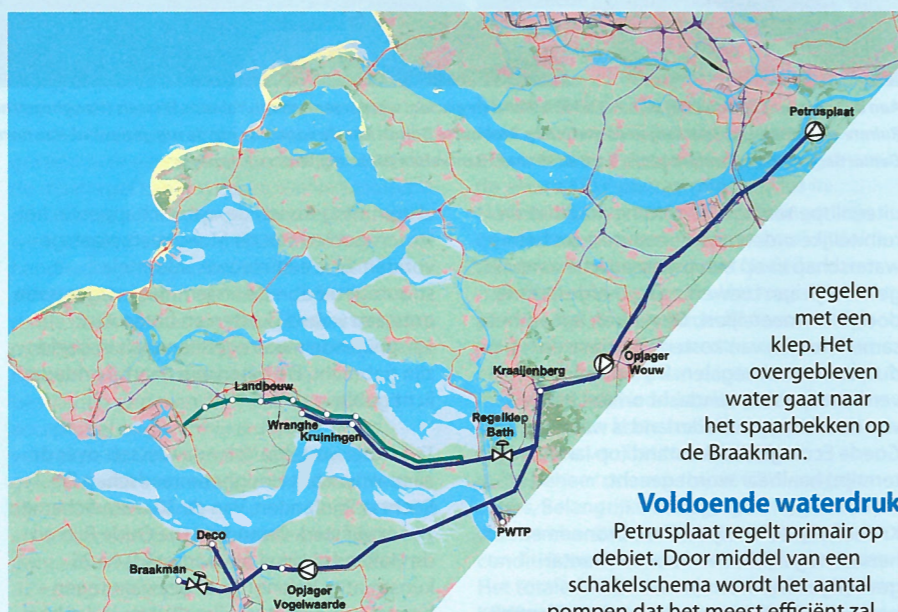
Petrusplaat

Kraaijenberg

Opjager Wouw

Landbouw

Wranghe

Kruiningen

Regelklep Bath

PWTP

Deco

Braakman

Opjager Vogelwaarde

regelen met een klep. Het overgebleven water gaat naar het spaarbekken op de Braakman.

Voldoende waterdruk

Petrusplaat regelt primair op debiet. Door middel van een schakelschema wordt het aantal pompen dat het meest efficiënt zal